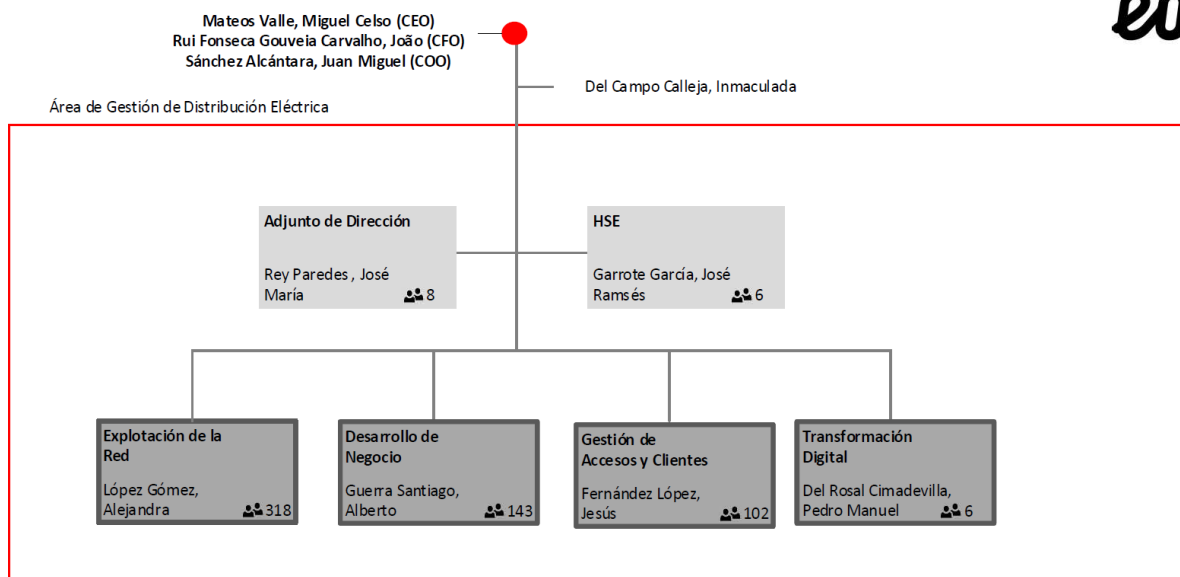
Mateos Valle, Miguel Celso (CEO)
Rui Fonseca Gouveia Carvalho, João (CFO)
Sánchez Alcántara, Juan Miguel (COO)

Del Campo Calleja, Inmaculada

Área de Gestión de Distribución Eléctrica

Adjunto de Dirección

Rey Paredes , José María 8

HSE

Garrote García, José Ramsés 6

Explotación de la Red

López Gómez, Alejandra 318

Desarrollo de Negocio

Guerra Santiago, Alberto 143

Gestión de Accesos y Clientes

Fernández López, Jesús 102

Transformación Digital

Del Rosal Cimadevilla, Pedro Manuel 6